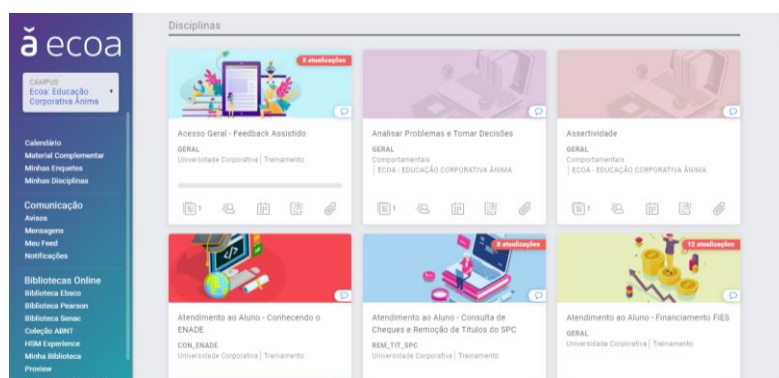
ǎ ecoa

CAMPUS
Ecoa: Educação Corporativa Ânima

Calendário
Material Complementar
Minhas Enquetes
Minhas Disciplinas

Comunicação
Avisos
Mensagens
Meu Feed
Notificações

Bibliotecas Online
Biblioteca Ebsco
Biblioteca Pearson
Biblioteca Senac
Coleção ABNT
HSM Experience
Minha Biblioteca
Proview

Disciplinas

8 atualizações

Acesso Geral - Feedback Assistido
GERAL
Universidade Corporativa | Treinamento

1

Analisar Problemas e Tomar Decisões
GERAL
Comportamentais
| ECOA - EDUCAÇÃO CORPORATIVA ÂNIMA

1

Assertividade
GERAL
Comportamentais
| ECOA - EDUCAÇÃO CORPORATIVA ÂNIMA

1

Atendimento ao Aluno - Conhecendo o ENADE
CON_ENADE
Universidade Corporativa | Treinamento

8 atualizações

Atendimento ao Aluno - Consulta de Cheques e Remoção de Títulos do SPC
REM_TIT_SPC
Universidade Corporativa | Treinamento

12 atualizações

Atendimento ao Aluno - Financiamento FIES
GERAL
Universidade Corporativa | Treinamento